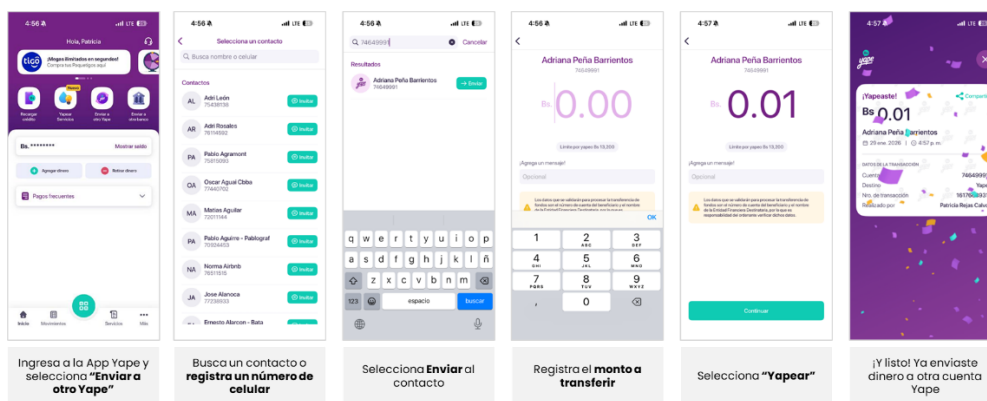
4:56 LTE

Hola, Patricia

tigo ¡Megas ilimitados en segundos! Compra tus Megas aquí

Recargar celular
Nuevo
Yapear Servicios
Enviar a otro Yape
Enviar a otro banco

Bs. ******** Mostrar saldo

Agregar dinero
Retirar dinero

Pagos frecuentes

Inicio Movimientos Servicios Más

Ingresa a la App Yape y selecciona **"Enviar a otro Yape"**

4:56 LTE

Selecciona un contacto

Busca nombre o celular

Contactos

AL Adri León 75438139 Invitar
AR Adri Rosales 78114692 Invitar
PA Pablo Agramont 70815093 Invitar
OA Oscar Agual Cbba 77440702 Invitar
MA Matias Aguilar 72071144 Invitar
PA Pablo Aguirre - Pablogrf 70324403 Invitar
NA Norma Airbnb 78311510 Invitar
JA Jose Alanoca 77236133 Invitar
Ernesto Alarcon - Bata

Busca un contacto o **registra un número de celular**

4:56 LTE

74649991 Cancelar

Resultados

Adriana Peña Barrientos 74649991 Enviar

q w e r t y u i o p
a s d f g h j k l ñ
z x c v b n m
123 espacio buscar

Selecciona **Enviar** al contacto

4:56 LTE

Adriana Peña Barrientos
74649991

Bs. 0.00

Límite por yapeo Bs 10,000

¡Agrega un mensaje!

Opcional

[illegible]

OK

1
2 ABC
3 DEF
4 GHI
5 JKL
6 MNO
7 PQRS
8 TUV
9 WXYZ
0

Registra el **monto a transferir**

4:57 LTE

Adriana Peña Barrientos
74649991

Bs. 0.01

Límite por yapeo Bs 10,000

¡Agrega un mensaje!

Opcional

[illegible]

Continuar

Selecciona **"Yapear"**

4:57 LTE

yape

¡Yapeaste! Compartir

Bs 0.01

Adriana Peña Barrientos

25 ene. 2026 4:57 p. m.

DATOS DE LA TRANSACCIÓN
Cuenta 7464999
Destino Yape
Nro. de transacción 1617603
Realizado por Patricia Rojas Calvo

¡Y listo! Ya enviaste dinero a otra cuenta Yape